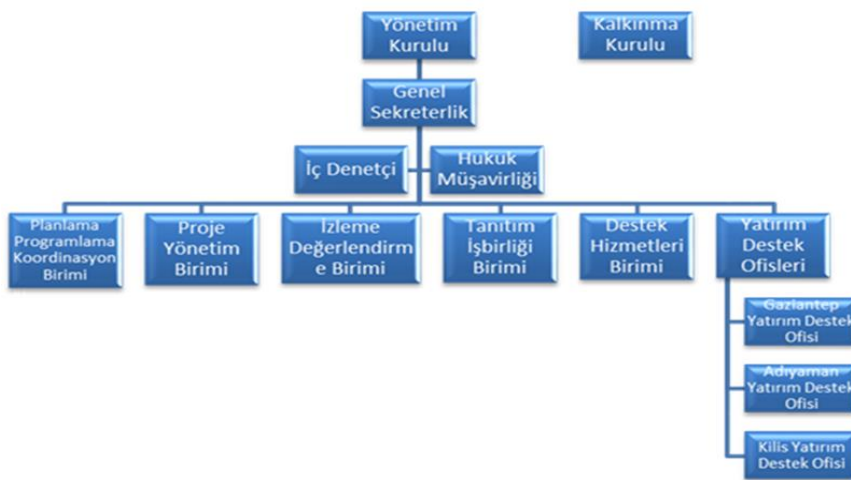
Yönetim Kurulu

Kalkınma Kurulu

Genel Sekreterlik

İç Denetçi

Hukuk Müşavirliği

Planlama Programlama Koordinasyon Birimi

Proje Yönetim Birimi

İzleme Değerlendirme Birimi

Tanıtım İşbirliği Birimi

Destek Hizmetleri Birimi

Yatırım Destek Ofisleri

Gaziantep Yatırım Destek Ofisi

Adıyaman Yatırım Destek Ofisi

Kilis Yatırım Destek Ofisi